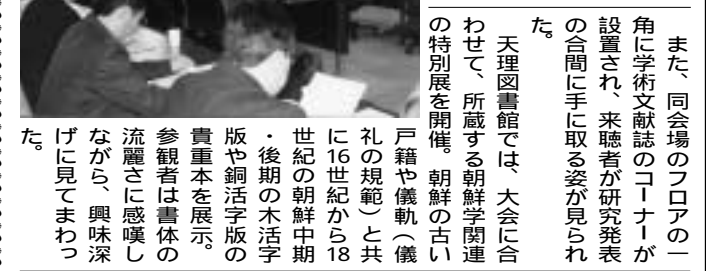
また、同会場のフロアの一角に学術文献誌のコーナーが設置され、来聴者が研究発表の合間に手に取る姿が見られた。

天理図書館では、大会に合わせて、所蔵する朝鮮学関連の特別展を開催。朝鮮の古い戸籍や儀軌（儀礼の規範）と共に16世紀から18世紀の朝鮮中期・後期の木活字版や銅活字版の貴重本を展示。参観者は書体の流麗さに感嘆しながら、興味深げに見てまわった。